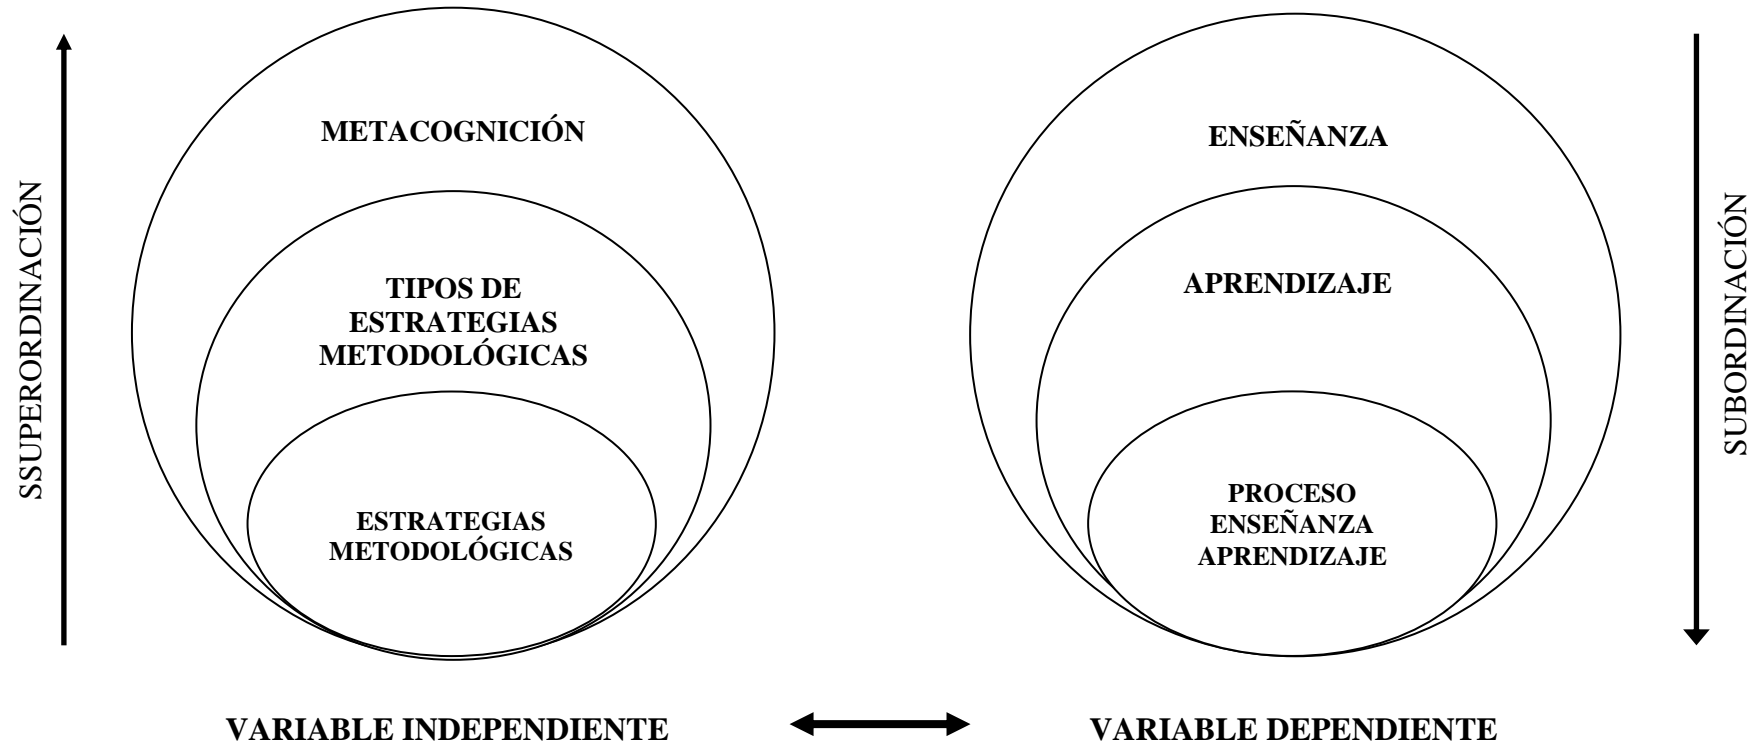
SSUPERORDINACIÓN

METACOGNICIÓN

TIPOS DE ESTRATEGIAS METODOLÓGICAS

ESTRATEGIAS METODOLÓGICAS

ENSEÑANZA

APRENDIZAJE

PROCESO ENSEÑANZA APRENDIZAJE

SUBORDINACIÓN

VARIABLE INDEPENDIENTE

VARIABLE DEPENDIENTE